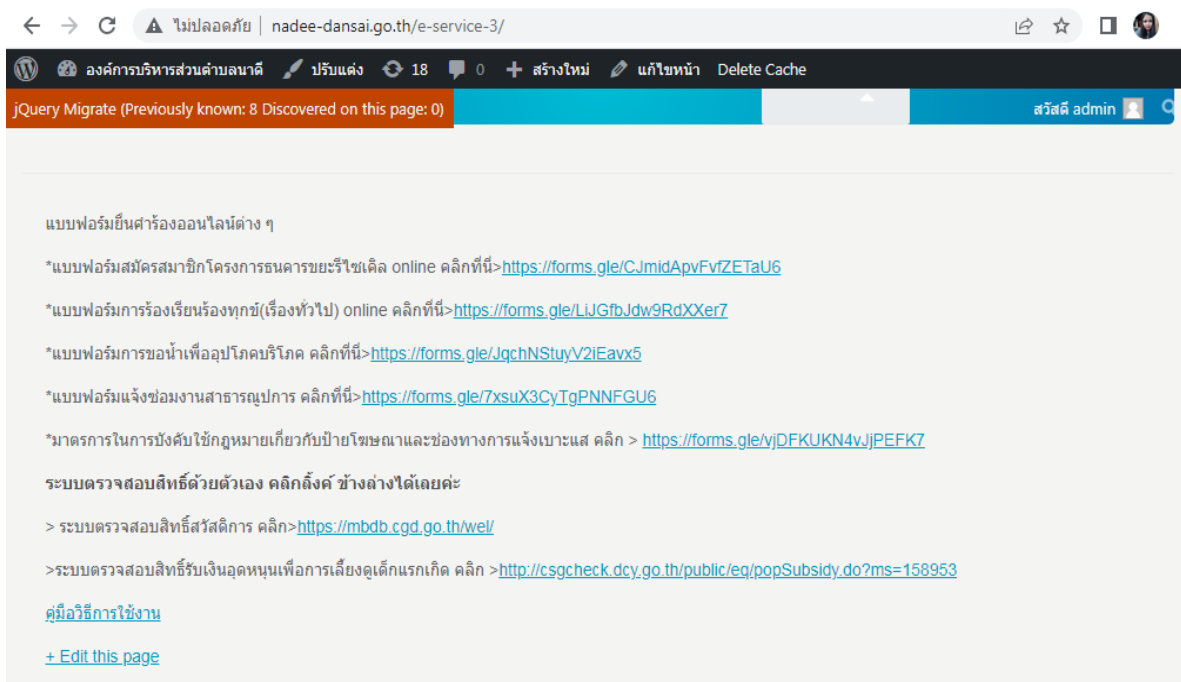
ไม่ปลอดภัย | nadee-dansai.go.th/e-service-3/

องค์การบริหารส่วนตำบลนาดี ปรับแต่ง 18 0 สร้างใหม่ แก้ไขหน้า Delete Cache

jQuery Migrate (Previously known: 8 Discovered on this page: 0)

สวัสดี admin

แบบฟอร์มยื่นคำร้องออนไลน์ต่าง ๆ

*แบบฟอร์มสมัครสมาชิกโครงการธนาคารขยะรีไซเคิล online คลิกที่นี่>https://forms.gle/CJmidApvFvfZETaU6

*แบบฟอร์มการร้องเรียนร้องทุกข์(เรื่องทั่วไป) online คลิกที่นี่>https://forms.gle/LiJGfbJdw9RdXXer7

*แบบฟอร์มการขอน้ำเพื่ออุปโภคบริโภค คลิกที่นี่>https://forms.gle/JqchNStuyV2iEavx5

*แบบฟอร์มแจ้งซ่อมงานสาธารณูปการ คลิกที่นี่>https://forms.gle/7xsuX3CyTgPNNFGU6

*มาตรการในการบังคับใช้กฎหมายเกี่ยวกับป้ายโฆษณาและช่องทางการแจ้งเบาะแส คลิก > https://forms.gle/vjDFKUKN4vJjPEFK7

**ระบบตรวจสอบสิทธิ์ด้วยตัวเอง คลิกลิ้งค์ ข้างล่างได้เลยค่ะ**

> ระบบตรวจสอบสิทธิ์สวัสดิการ คลิก>https://mbdb.cgd.go.th/wel/

>ระบบตรวจสอบสิทธิ์รับเงินอุดหนุนเพื่อการเลี้ยงดูเด็กแรกเกิด คลิก >http://csgcheck.dcy.go.th/public/eq/popSubsidy.do?ms=158953

คู่มือวิธีการใช้งาน

+ Edit this page